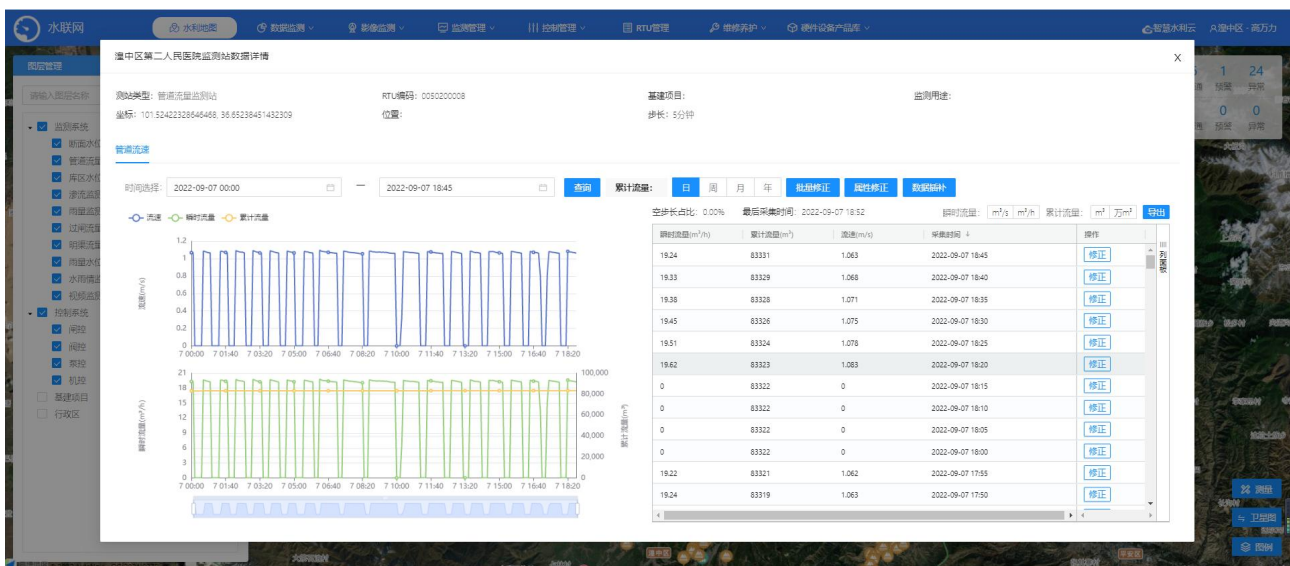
水联网

水利地图 数据监测 影像监测 监测管理 控制管理 RTU管理 维修养护 硬件设备产品库

智慧水利云 湟中区 · 高万力

图层管理

请输入图层名称

监测系统
断面水位
管道流量
库区水位
渗流监测
雨量监测
过闸流量
明渠流量
雨量水位
水雨情监
视频监测
控制系统
闸控
阀控
泵控
机控
基建项目
行政区

1 24
预警 异常
0 0
预警 异常

湟中区第二人民医院监测站数据详情

X

测站类型：管道流量监测站
RTU编码：0050200008
基建项目：
监测用途：
坐标：101.52422328646468, 36.65238451432309
位置：
步长：5分钟

管道流速

时间选择： 2022-09-07 00:00 — 2022-09-07 18:45 查询 累计流量： 日 周 月 年 批量修正 属性修正 数据插补

流速 瞬时流量 累计流量

空步长占比：0.00% 最后采集时间：2022-09-07 18:52 瞬时流量： m³/s m³/h 累计流量： m³ 万m³ 导出

流速(m/s)
1.2
1
0.8
0.6
0.4
0.2
0
7 00:00 7 01:40 7 03:20 7 05:00 7 06:40 7 08:20 7 10:00 7 11:40 7 13:20 7 15:00 7 16:40 7 18:20

瞬时流量(m³/h)
21
18
15
12
9
6
3
0
累计流量(m³)
100,000
80,000
60,000
40,000
20,000
0
7 00:00 7 01:40 7 03:20 7 05:00 7 06:40 7 08:20 7 10:00 7 11:40 7 13:20 7 15:00 7 16:40 7 18:20

| 瞬时流量(m³/h) | 累计流量(m³) | 流速(m/s) | 采集时间 | 操作 |
|---|---|---|---|---|
| 19.24 | 83331 | 1.063 | 2022-09-07 18:45 | 修正 |
| 19.33 | 83329 | 1.068 | 2022-09-07 18:40 | 修正 |
| 19.38 | 83328 | 1.071 | 2022-09-07 18:35 | 修正 |
| 19.45 | 83326 | 1.075 | 2022-09-07 18:30 | 修正 |
| 19.51 | 83324 | 1.078 | 2022-09-07 18:25 | 修正 |
| 19.62 | 83323 | 1.083 | 2022-09-07 18:20 | 修正 |
| 0 | 83322 | 0 | 2022-09-07 18:15 | 修正 |
| 0 | 83322 | 0 | 2022-09-07 18:10 | 修正 |
| 0 | 83322 | 0 | 2022-09-07 18:05 | 修正 |
| 0 | 83322 | 0 | 2022-09-07 18:00 | 修正 |
| 19.22 | 83321 | 1.062 | 2022-09-07 17:55 | 修正 |
| 19.24 | 83319 | 1.063 | 2022-09-07 17:50 | 修正 |

列表项

测量
卫星图
图例